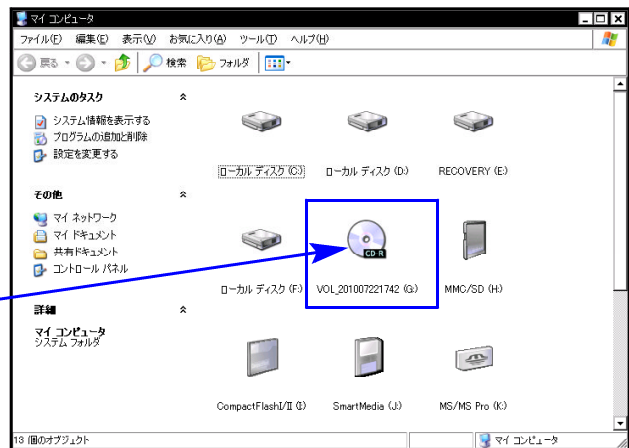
マイ コンピュータ

ファイル(F) 編集(E) 表示(V) お気に入り(A) ツール(T) ヘルプ(H)

戻る 検索 フォルダ

システムのタスク

システム情報を表示する
プログラムの追加と削除
設定を変更する

その他

マイ ネットワーク
マイ ドキュメント
共有ドキュメント
コントロール パネル

詳細

マイ コンピュータ
システム フォルダ

ローカル ディスク (C:)
ローカル ディスク (D:)
RECOVERY (E:)
ローカル ディスク (F:)
CD R
VOL_201007221742 (G:)
MMC/SD (H:)
CompactFlashI/II (I:)
SmartMedia (J:)
MS/MS Pro (K:)

13 個のオブジェクト
マイ コンピュータ